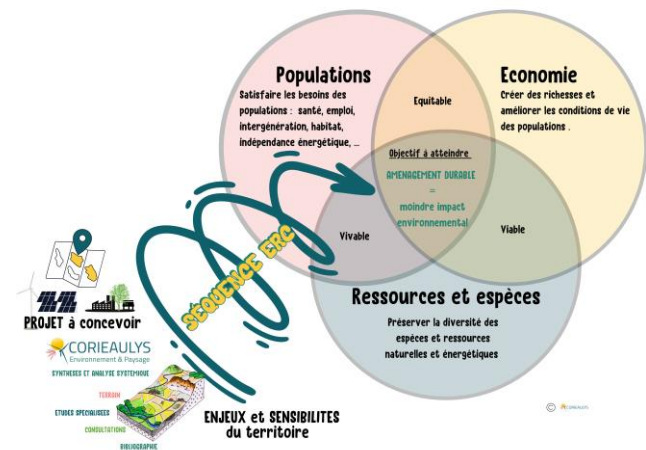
Populations
Satisfaire les besoins des populations : santé, emploi, intergénération, habitat, indépendance énergétique, ...

Economie
Créer des richesses et améliorer les conditions de vie des populations .

Equitable

Objectif à atteindre
AMENAGEMENT DURABLE
=
moindre impact environnemental

Vivable

Viable

Ressources et espèces
Préserver la diversité des espèces et ressources naturelles et énergétiques

SEQUENCE ERC

PROJET à concevoir

CORIEAULYS
Environnement & Paysage

SYNTHESES ET ANALYSE SYSTEMIQUE
TERRAIN
ETUDES SPECIALISEES
CONSULTATIONS
BIBLIOGRAPHIE

ENJEUX et SENSIBILITES du territoire

© CORIEAULYS